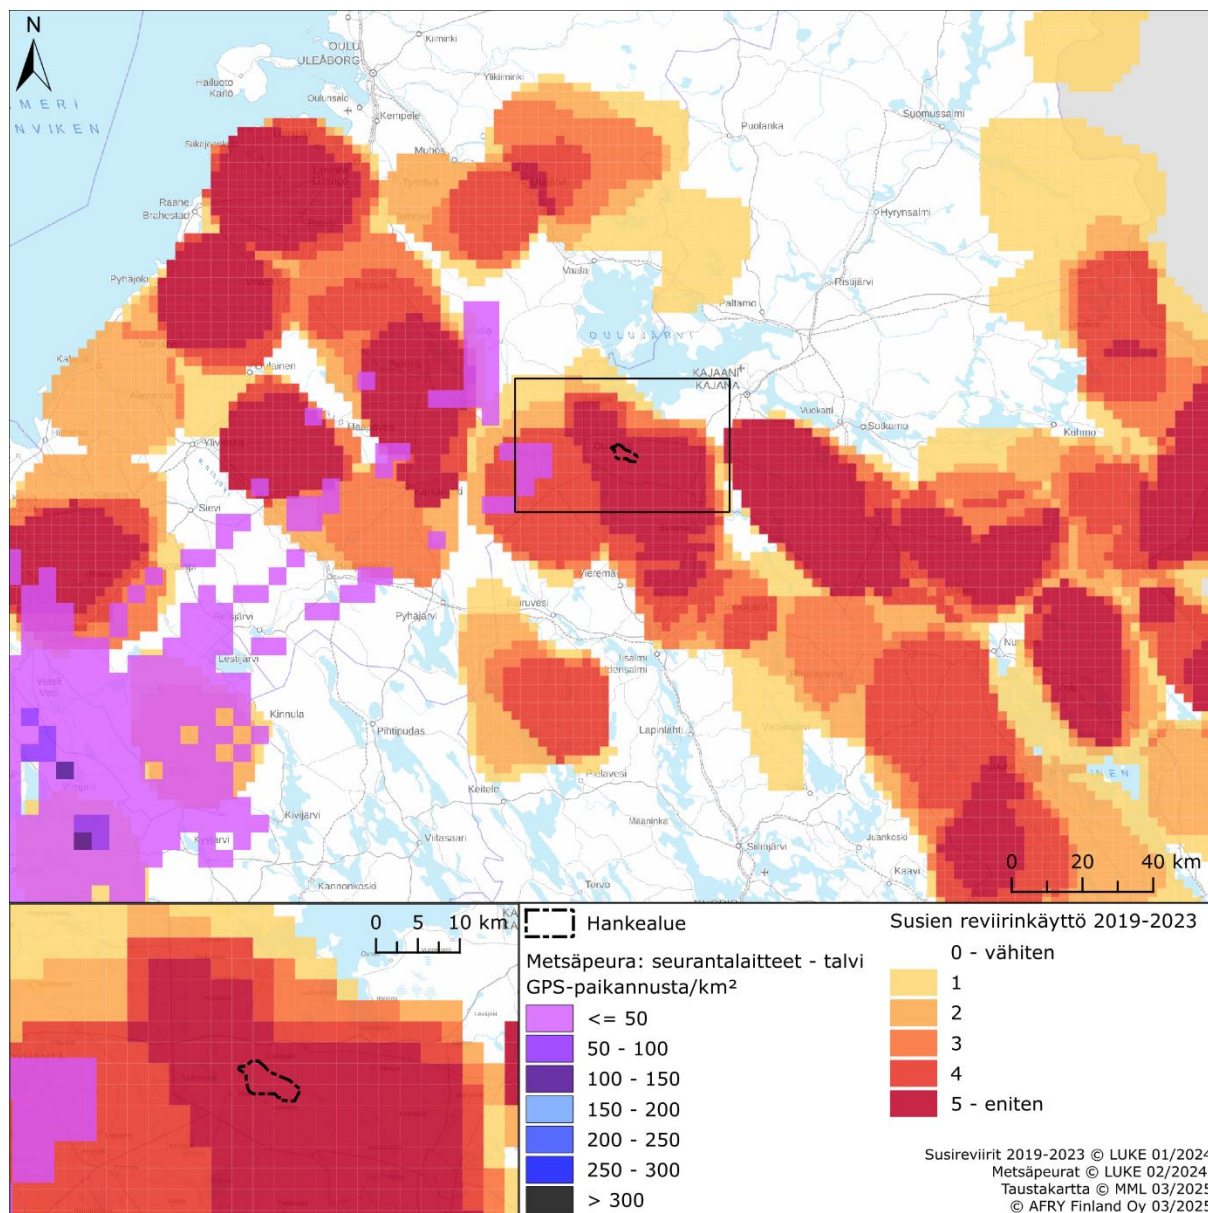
N

OULU
ULEÅBORG
Kiiminki
Hailuoto
Karlö
Yli-Ii
Oulunsalo
Kempele
Puolanka
Suomussalmi
Siikajoki
Muhos
Tyrnävä
Raahe
Brahestad
Hyrynsalmi
Pyhäjoki
Vaala
Ristijärvi
Paltamo
OULUJÄRVI
KAJAANI
KAJANA
Vuokatti
Sukeva
Kuhmo
Ylivieska
Sievi
Vieremä
Kiuruvesi
Pyhäjärvi
Reisjärvi
Lestijärvi
Iisalmi
Idensalmi
Kinnula
Pihtipudas
Lapinlahti
Pielavesi
Keitele
Kivijärvi
Viitasaari
Maaninka
Siilinjärvi
Juankoski
Kaavi
Kannonkoski
Tervo
Vimpeli
Veteli
Vetil

0 20 40 km

0 5 10 km

Hankealue

Metsäpeura: seurantalaitteet - talvi
GPS-paikannusta/km²
<= 50
50 - 100
100 - 150
150 - 200
200 - 250
250 - 300
> 300

Susien reviirinkäyttö 2019-2023
0 - vähiten
1
2
3
4
5 - eniten

Susireviirit 2019-2023 © LUKE 01/2024
Metsäpeurat © LUKE 02/2024
Taustakartta © MML 03/2025
© AFRY Finland Oy 03/2025